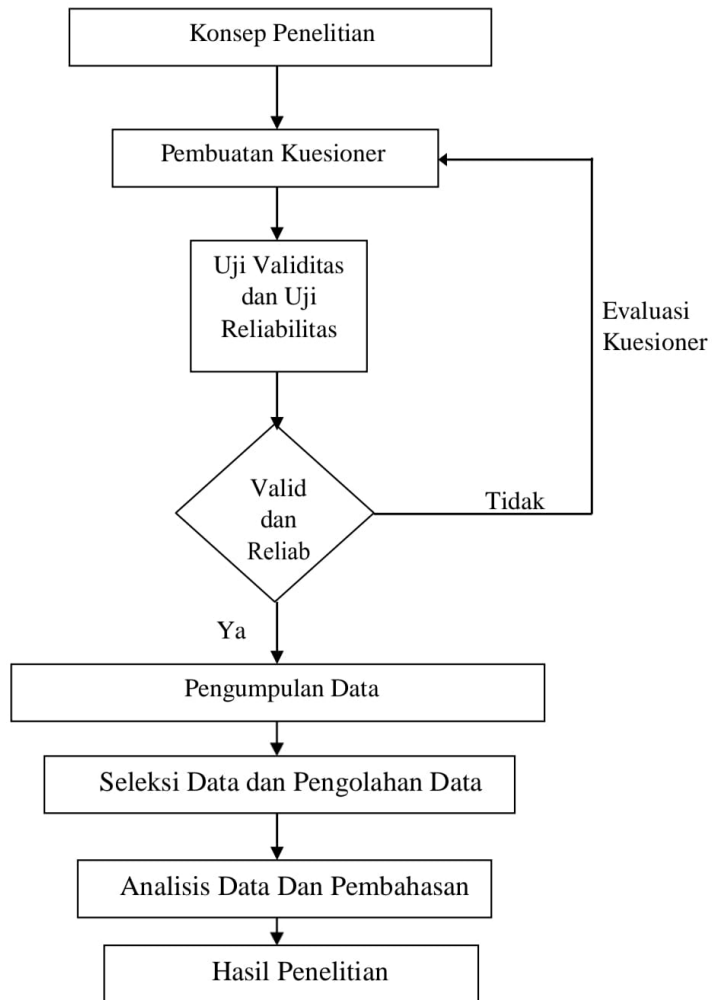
Konsep Penelitian

Pembuatan Kuesioner

Uji Validitas dan Uji Reliabilitas

Evaluasi Kuesioner

Valid dan Reliab

Tidak

Ya

Pengumpulan Data

Seleksi Data dan Pengolahan Data

Analisis Data Dan Pembahasan

Hasil Penelitian